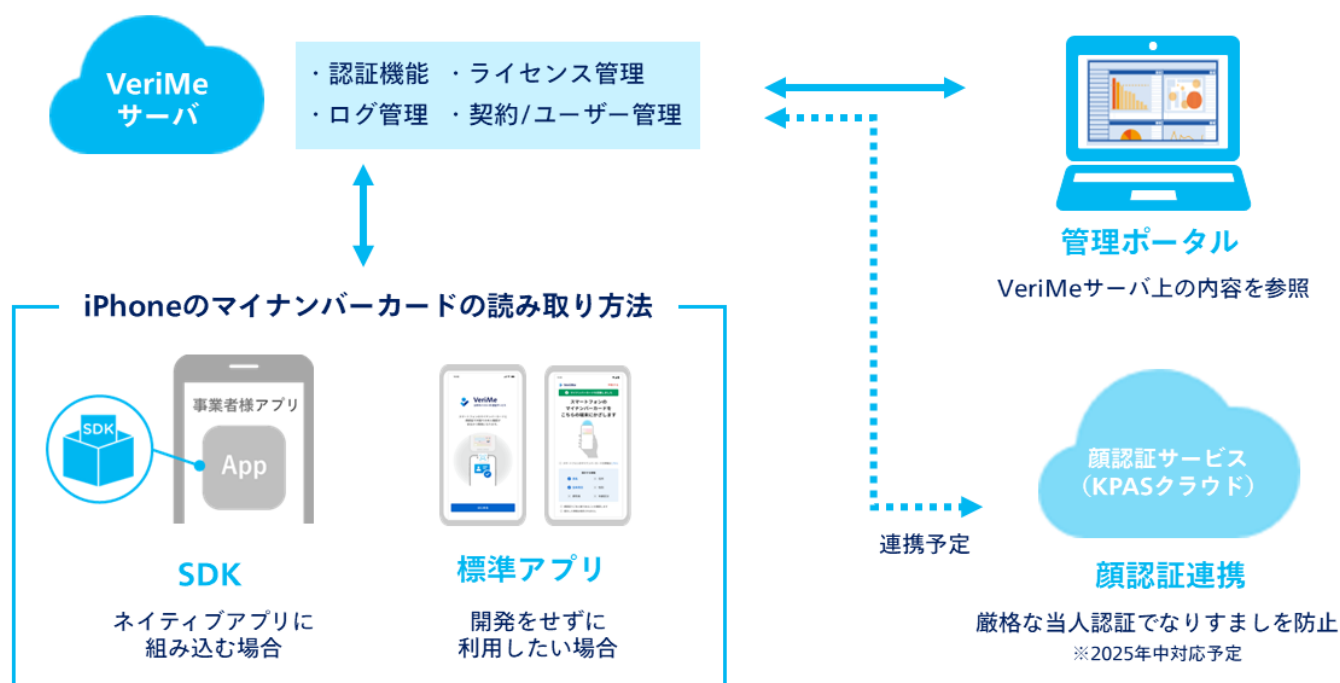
VeriMe
サーバ

・認証機能　・ライセンス管理
・ログ管理　・契約/ユーザー管理

管理ポータル
VeriMeサーバ上の内容を参照

iPhoneのマイナンバーカードの読み取り方法

事業者様アプリ
SDK
App

VeriMe

スマートフォンの
マイナンバーカードを
こちらの端末にかざします

SDK
ネイティブアプリに
組み込む場合

標準アプリ
開発をせずに
利用したい場合

顔認証サービス
（KPASクラウド）

連携予定

顔認証連携
厳格な当人認証でなりすましを防止
※2025年中対応予定